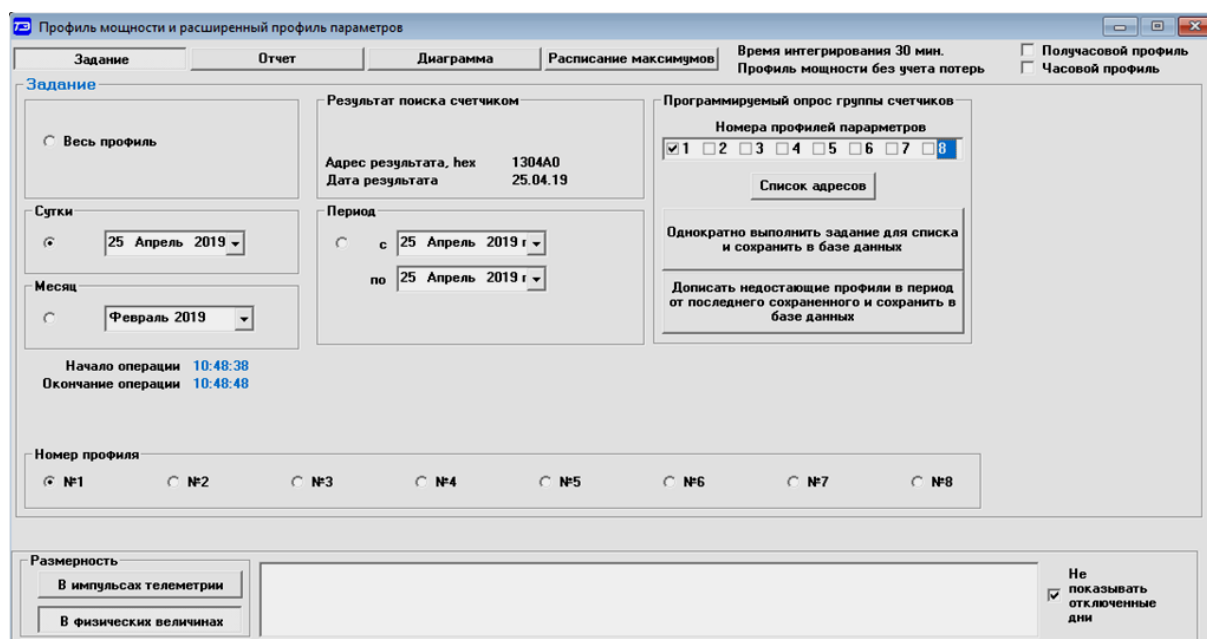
Профиль мощности и расширенный профиль параметров

Задание | Отчет | Диаграмма | Расписание максимумов

Время интегрирования 30 мин.
Профиль мощности без учета потерь

Получасовой профиль
Часовой профиль

Задание

Весь профиль

Результат поиска счетчиком

Адрес результата, hex 1304A0
Дата результата 25.04.19

Программируемый опрос группы счетчиков

Номера профилей параметров

1 2 3 4 5 6 7 8

Список адресов

Сутки

25 Апрель 2019

Период

с 25 Апрель 2019 г

по 25 Апрель 2019 г

Однократно выполнить задание для списка и сохранить в базе данных

Месяц

Февраль 2019

Дописать недостающие профили в период от последнего сохраненного и сохранить в базе данных

Начало операции 10:48:38
Окончание операции 10:48:48

Номер профиля

№1 №2 №3 №4 №5 №6 №7 №8

Размерность

В импульсах телеметрии

В физических величинах

Не показывать отключенные дни